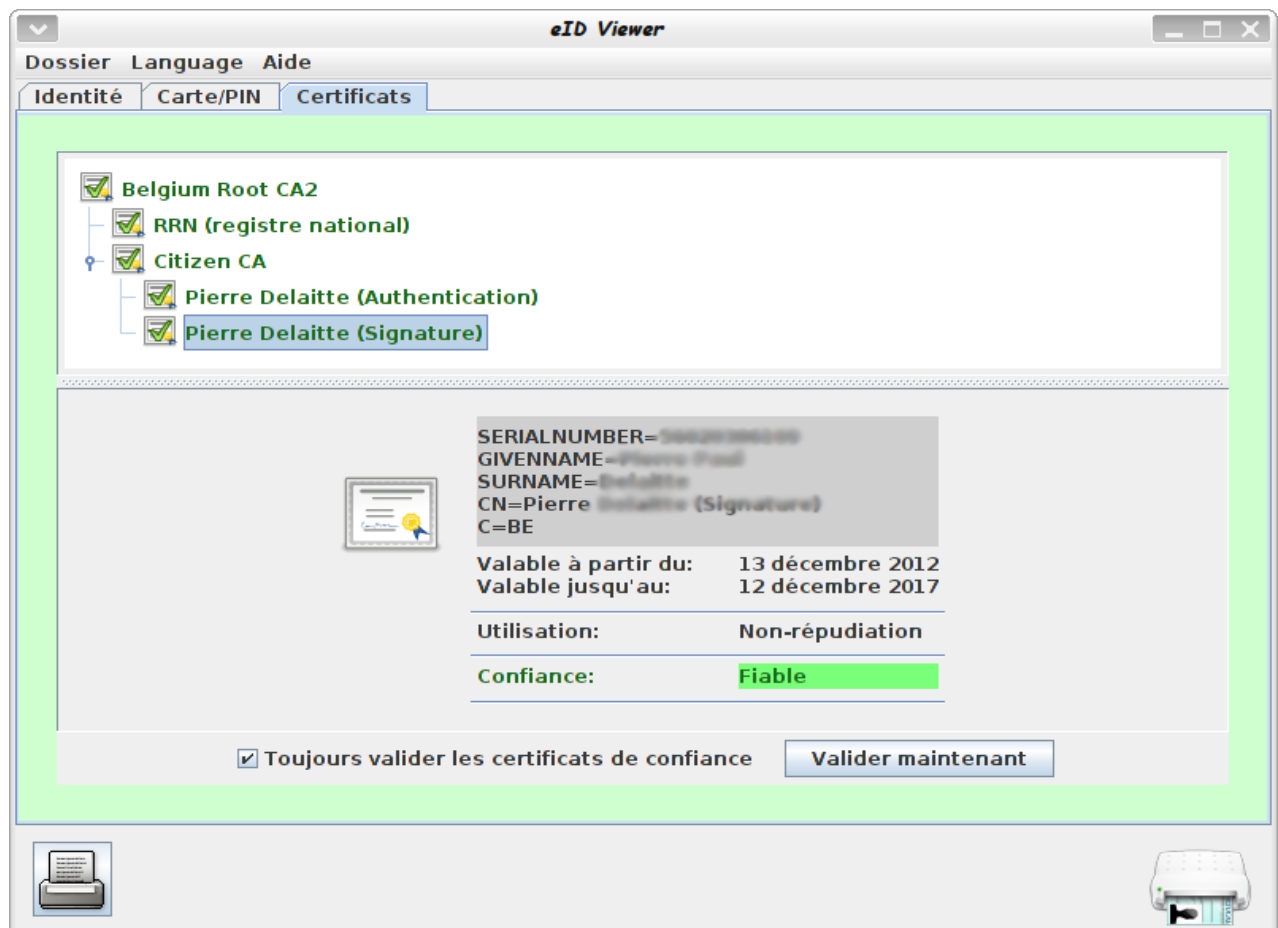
eID Viewer

Dossier Language Aide

Identité Carte/PIN Certificats

Belgium Root CA2
RRN (registre national)
Citizen CA
Pierre Delaitte (Authentication)
Pierre Delaitte (Signature)

SERIALNUMBER=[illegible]
GIVENNAME=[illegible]
SURNAME=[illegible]
CN=Pierre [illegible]
C=BE

| | |
|---|---|
| Valable à partir du: | 13 décembre 2012 |
| Valable jusqu'au: | 12 décembre 2017 |
| Utilisation: | Non-répudiation |
| Confiance: | Fiable |

Toujours valider les certificats de confiance

Valider maintenant